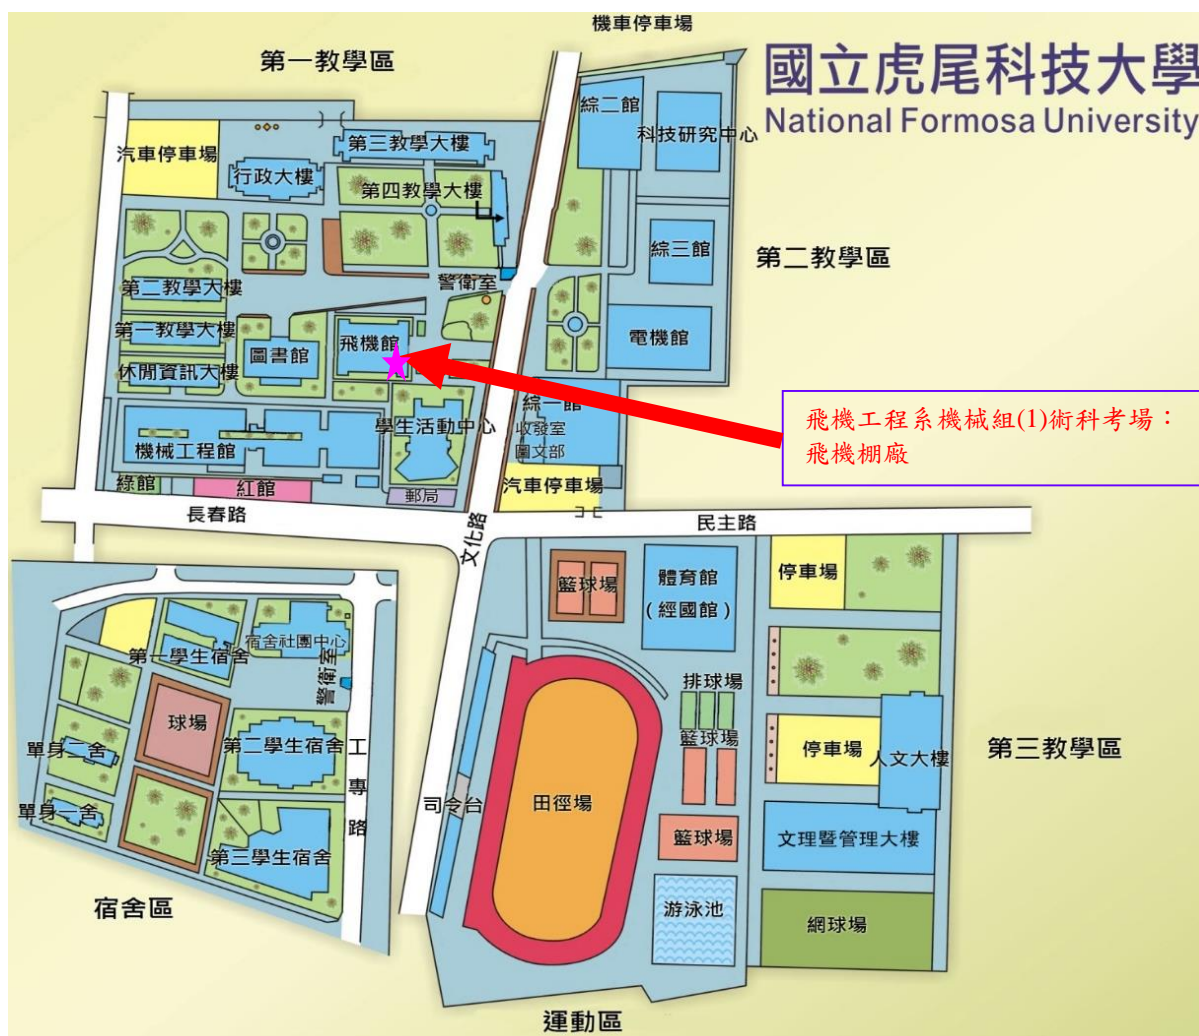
機車停車場

國立虎尾科技大學
National Formosa University

第一教學區

汽車停車場
第三教學大樓
行政大樓
第四教學大樓
綜二館
科技研究中心
綜三館
第二教學區
警衛室
第二教學大樓
第一教學大樓
飛機館
圖書館
電機館
休閒資訊大樓
學生活動中心
綜一館
收發室
圖文部
機械工程館
綠館
紅館
郵局
汽車停車場

飛機工程系機械組(1)術科考場：飛機棚廠

長春路
文化路
民主路

籃球場
體育館
(經國館)
停車場
宿舍社團中心
第一學生宿舍
警衛室
排球場
球場
籃球場
單身二舍
第二學生宿舍
工專路
停車場
人文大樓
第三教學區
單身一舍
司令台
田徑場
籃球場
文理暨管理大樓
第三學生宿舍
宿舍區
游泳池
網球場
運動區